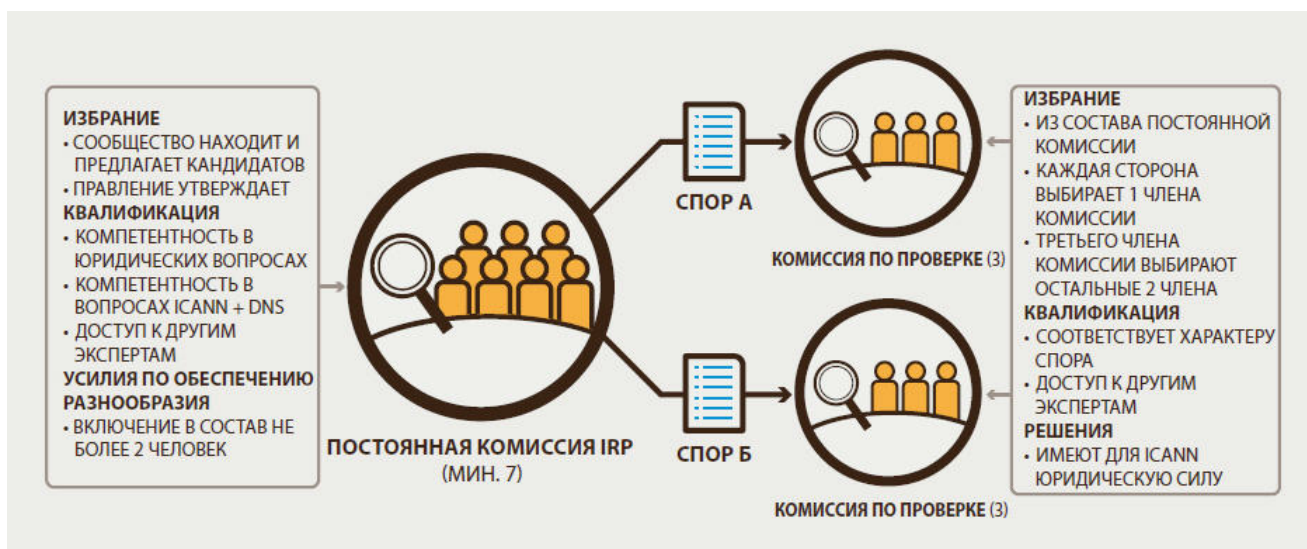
ИЗБРАНИЕ
• СООБЩЕСТВО НАХОДИТ И ПРЕДЛАГАЕТ КАНДИДАТОВ
• ПРАВЛЕНИЕ УТВЕРЖДАЕТ
КВАЛИФИКАЦИЯ
• КОМПЕТЕНТНОСТЬ В ЮРИДИЧЕСКИХ ВОПРОСАХ
• КОМПЕТЕНТНОСТЬ В ВОПРОСАХ ICANN + DNS
• ДОСТУП К ДРУГИМ ЭКСПЕРТАМ
УСИЛИЯ ПО ОБЕСПЕЧЕНИЮ РАЗНООБРАЗИЯ
• ВКЛЮЧЕНИЕ В СОСТАВ НЕ БОЛЕЕ 2 ЧЕЛОВЕК

ПОСТОЯННАЯ КОМИССИЯ IRP
(МИН. 7)

СПОР А

СПОР Б

КОМИССИЯ ПО ПРОВЕРКЕ (3)

КОМИССИЯ ПО ПРОВЕРКЕ (3)

ИЗБРАНИЕ
• ИЗ СОСТАВА ПОСТОЯННОЙ КОМИССИИ
• КАЖДАЯ СТОРОНА ВЫБИРАЕТ 1 ЧЛЕНА КОМИССИИ
• ТРЕТЬЕГО ЧЛЕНА КОМИССИИ ВЫБИРАЮТ ОСТАЛЬНЫЕ 2 ЧЛЕНА
КВАЛИФИКАЦИЯ
• СООТВЕТСТВУЕТ ХАРАКТЕРУ СПОРА
• ДОСТУП К ДРУГИМ ЭКСПЕРТАМ
РЕШЕНИЯ
• ИМЕЮТ ДЛЯ ICANN ЮРИДИЧЕСКУЮ СИЛУ